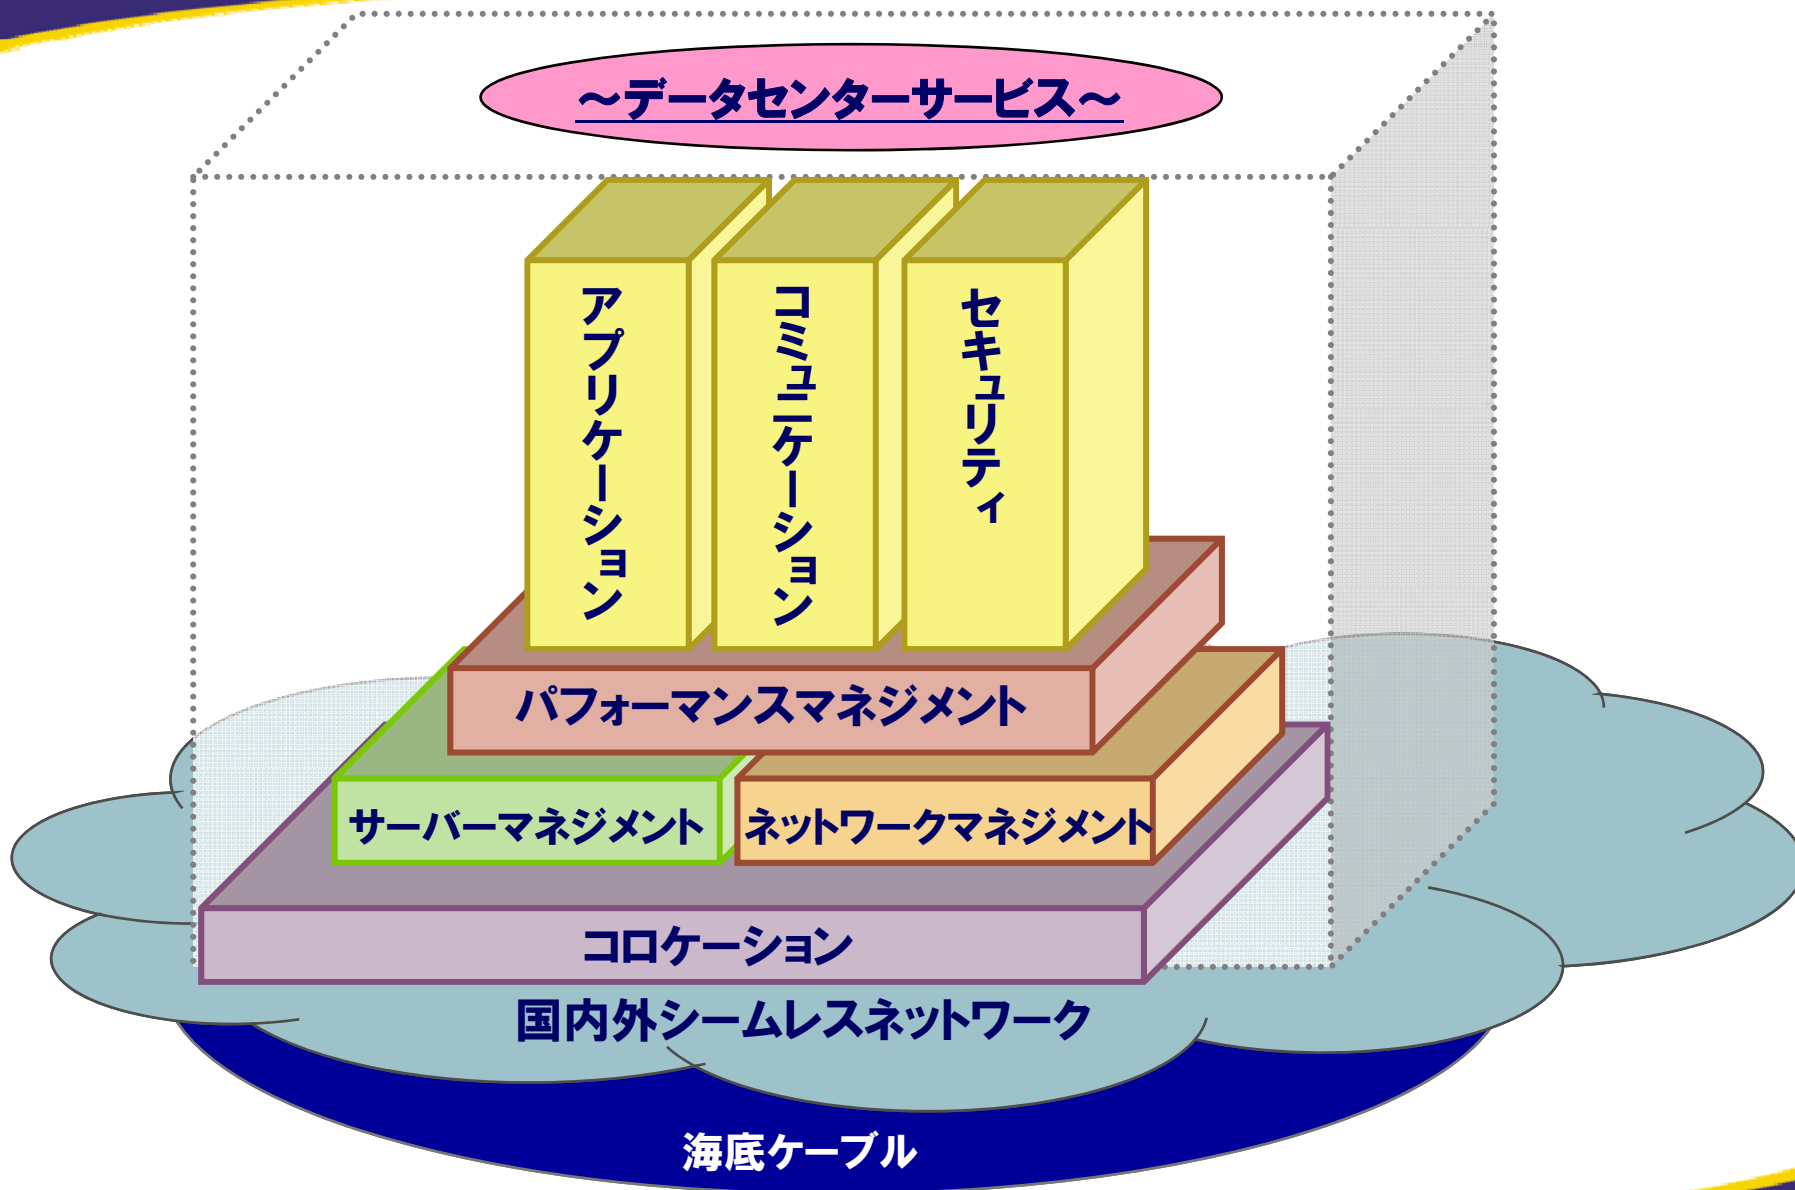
～データセンターサービス～

アプリケーション

コミュニケーション

セキュリティ

パフォーマンスマネジメント

サーバーマネジメント

ネットワークマネジメント

コロケーション

国内外シームレスネットワーク

海底ケーブル